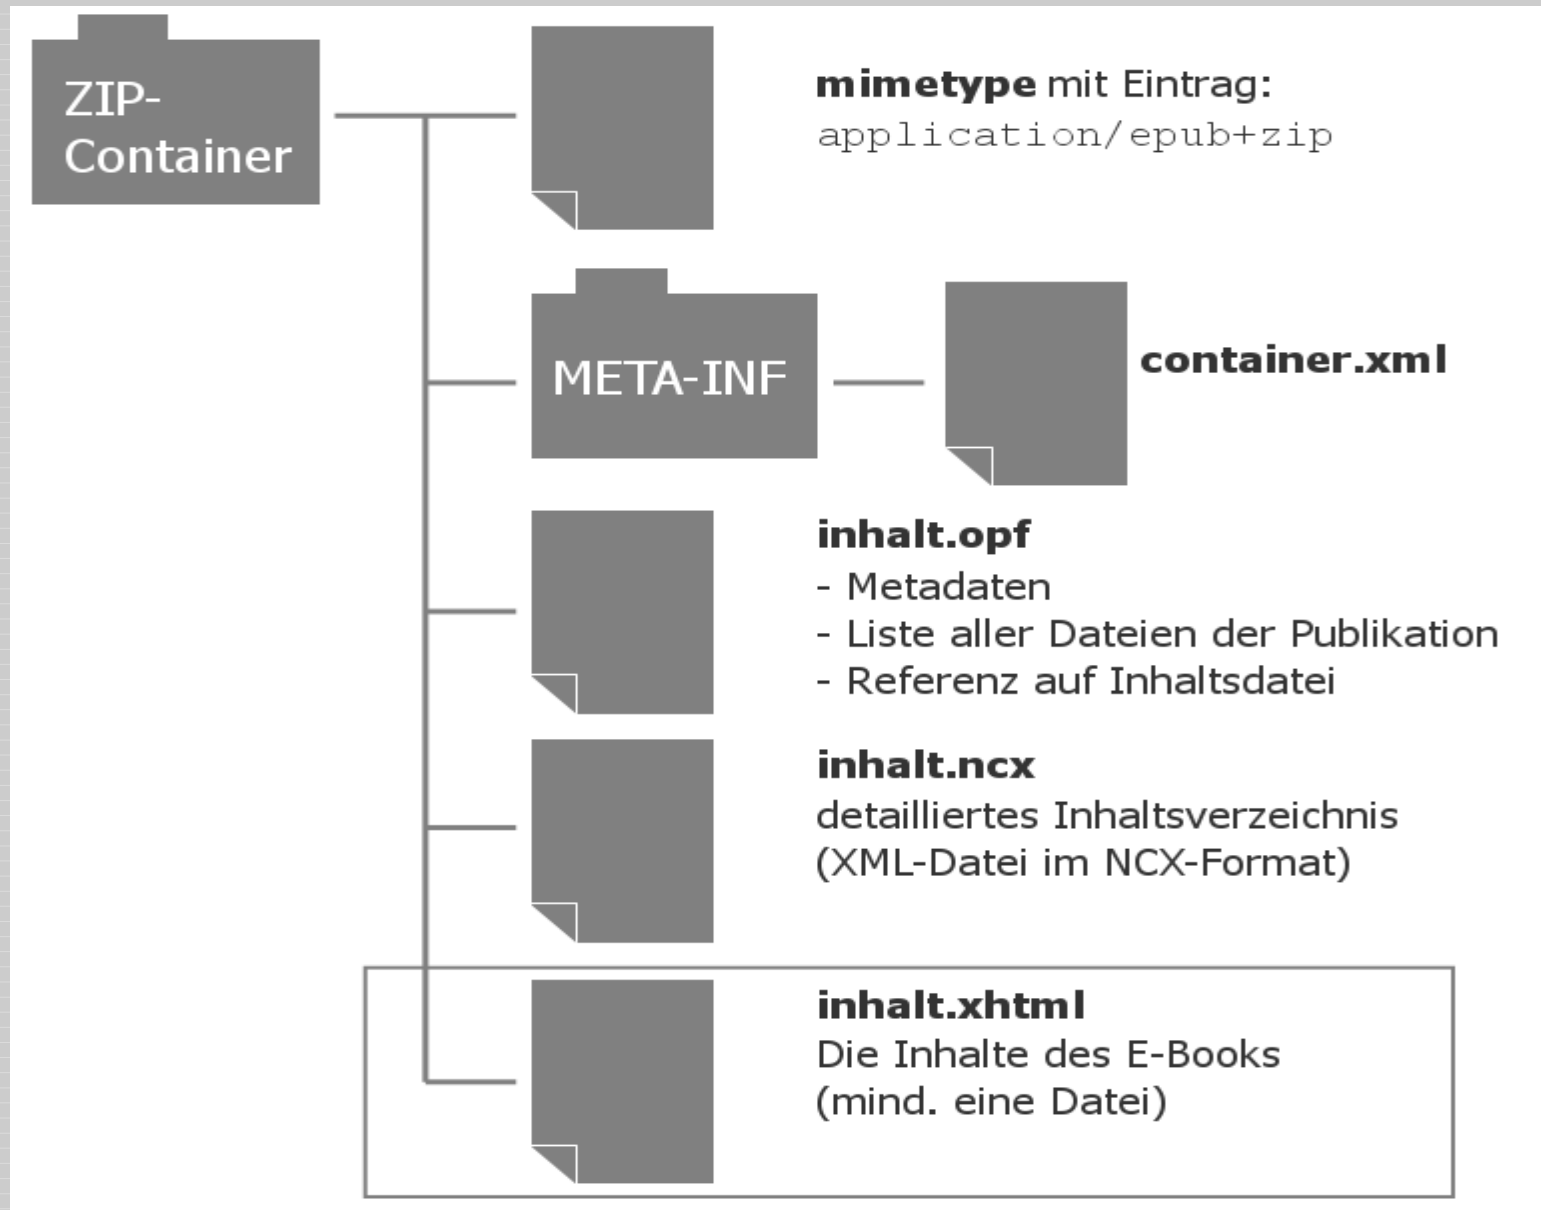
ZIP-Container

**mimetype** mit Eintrag:
application/epub+zip

META-INF

**container.xml**

**inhalt.opf**
- Metadaten
- Liste aller Dateien der Publikation
- Referenz auf Inhaltsdatei

**inhalt.ncx**
detailliertes Inhaltsverzeichnis
(XML-Datei im NCX-Format)

**inhalt.xhtml**
Die Inhalte des E-Books
(mind. eine Datei)